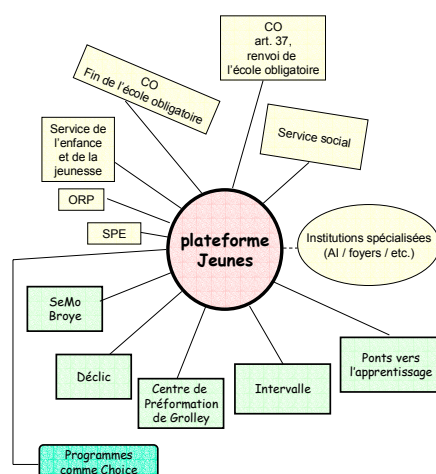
CO
art. 37,
renvoi de
l'école obligatoire

CO
Fin de l'école obligatoire

Service de l'enfance et de la jeunesse

Service social

ORP

SPE

plateforme Jeunes

Institutions spécialisées (AI / foyers / etc.)

SeMo Broye

Déclic

Centre de Préformation de Grolley

Intervalle

Ponts vers l'apprentissage

Programmes comme Choice